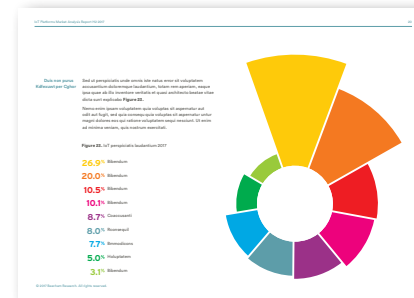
IoT Platforms Market Analysis Report Fall 2017

49

Duis eum purus Kilbonaut per Cipher

Sed ut perspiciatis unde omnis iste natus error sit voluptatem accusantium doloremque laudantium, totam rem aperiam, eaque ipsa quae ab illo inventore veritatis et quasi architecto beatae vitae dicta sunt explicabo Figure 22.

Nemo enim ipsam voluptatem quia voluptas sit aspernatur aut odit aut fugit, sed quia consequuntur voluptas sit aspernatur aut odit magni dolores eos qui ratione voluptatem sequi nesciunt. Ut enim ad minima veniam, quis nostrum exercitati.

Figure 22. IoT perspiciatis laudantium 2017

26.9% Bibendum

20.0% Bibendum

10.5% Bibendum

10.1% Bibendum

8.7% Coancasetit

8.0% Rcomequil

7.7% Semisdilacre

5.0% Voluptatem

3.1% Bibendum

© 2017 Blackish Research. All rights reserved.